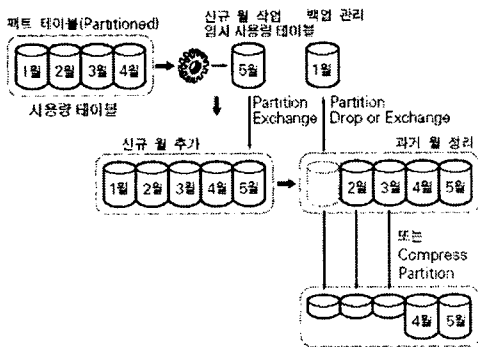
팩트 테이블(Partitioned)

1월 2월 3월 4월

사용량 테이블

신규 월 작업
임시 사용량 테이블

5월

백업 관리

1월

Partition
Exchange

Partition
Drop or Exchange

신규 월 추가

1월 2월 3월 4월 5월

과거 월 정리

2월 3월 4월 5월

또는
Compress
Partition

4월 5월